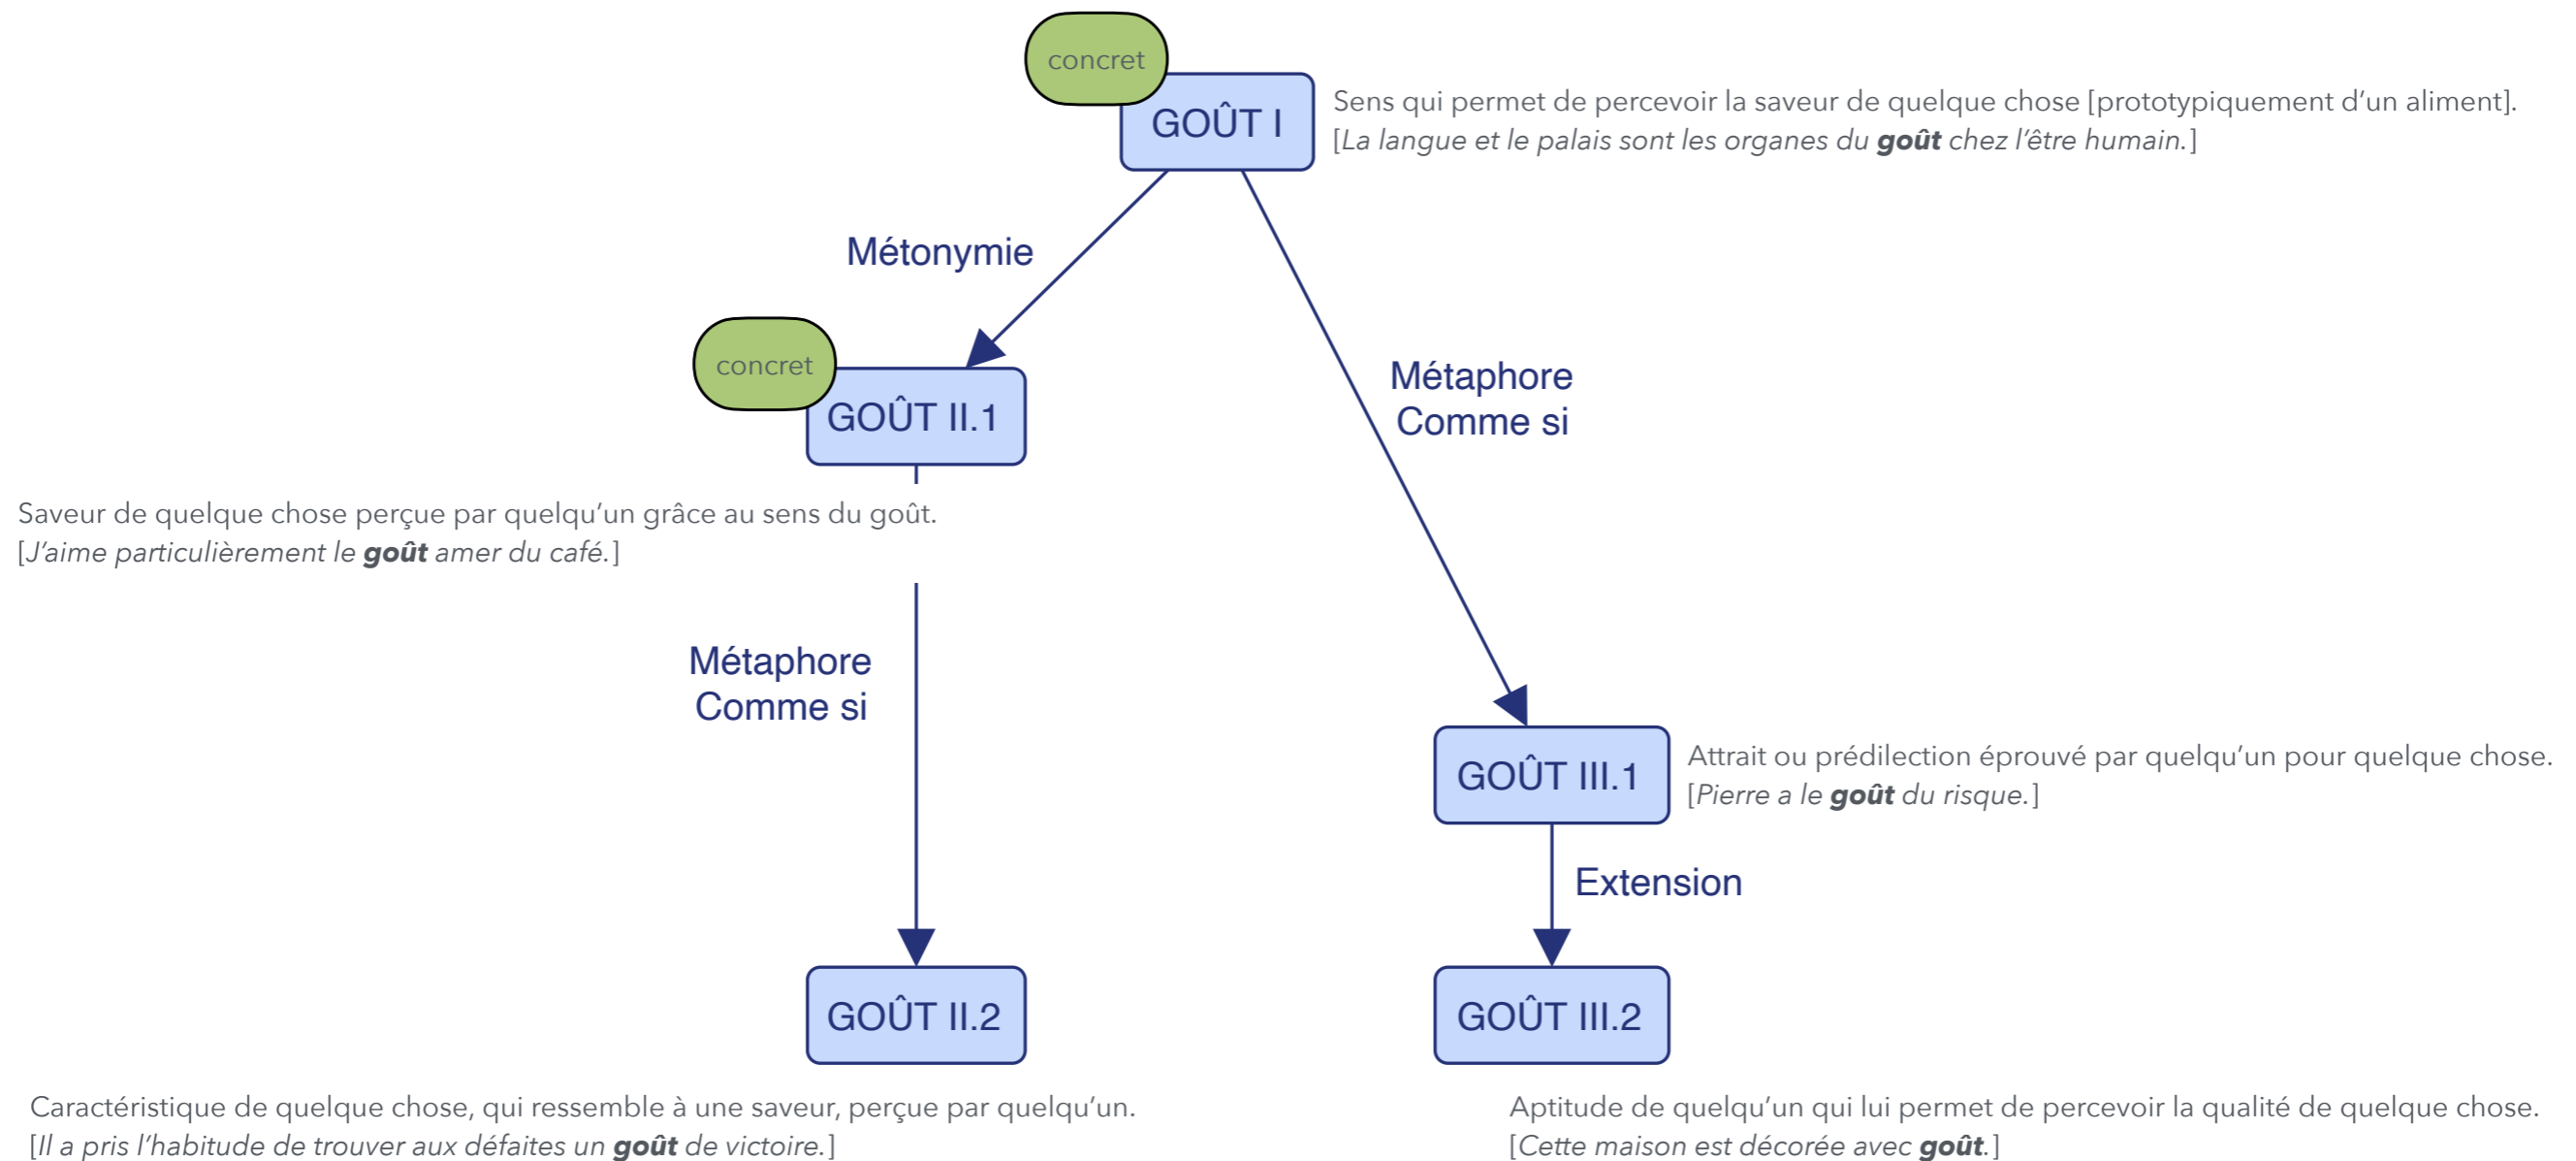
concret

GOÛT I

Sens qui permet de percevoir la saveur de quelque chose [prototypiquement d'un aliment].
[*La langue et le palais sont les organes du **goût** chez l'être humain.*]

Métonymie

concret

GOÛT II.1

Saveur de quelque chose perçue par quelqu'un grâce au sens du goût.
[*J'aime particulièrement le **goût** amer du café.*]

Métaphore
Comme si

Métaphore
Comme si

GOÛT III.1

Attrait ou prédilection éprouvé par quelqu'un pour quelque chose.
[*Pierre a le **goût** du risque.*]

Extension

GOÛT II.2

GOÛT III.2

Caractéristique de quelque chose, qui ressemble à une saveur, perçue par quelqu'un.
[*Il a pris l'habitude de trouver aux défaites un **goût** de victoire.*]

Aptitude de quelqu'un qui lui permet de percevoir la qualité de quelque chose.
[*Cette maison est décorée avec **goût**.*]